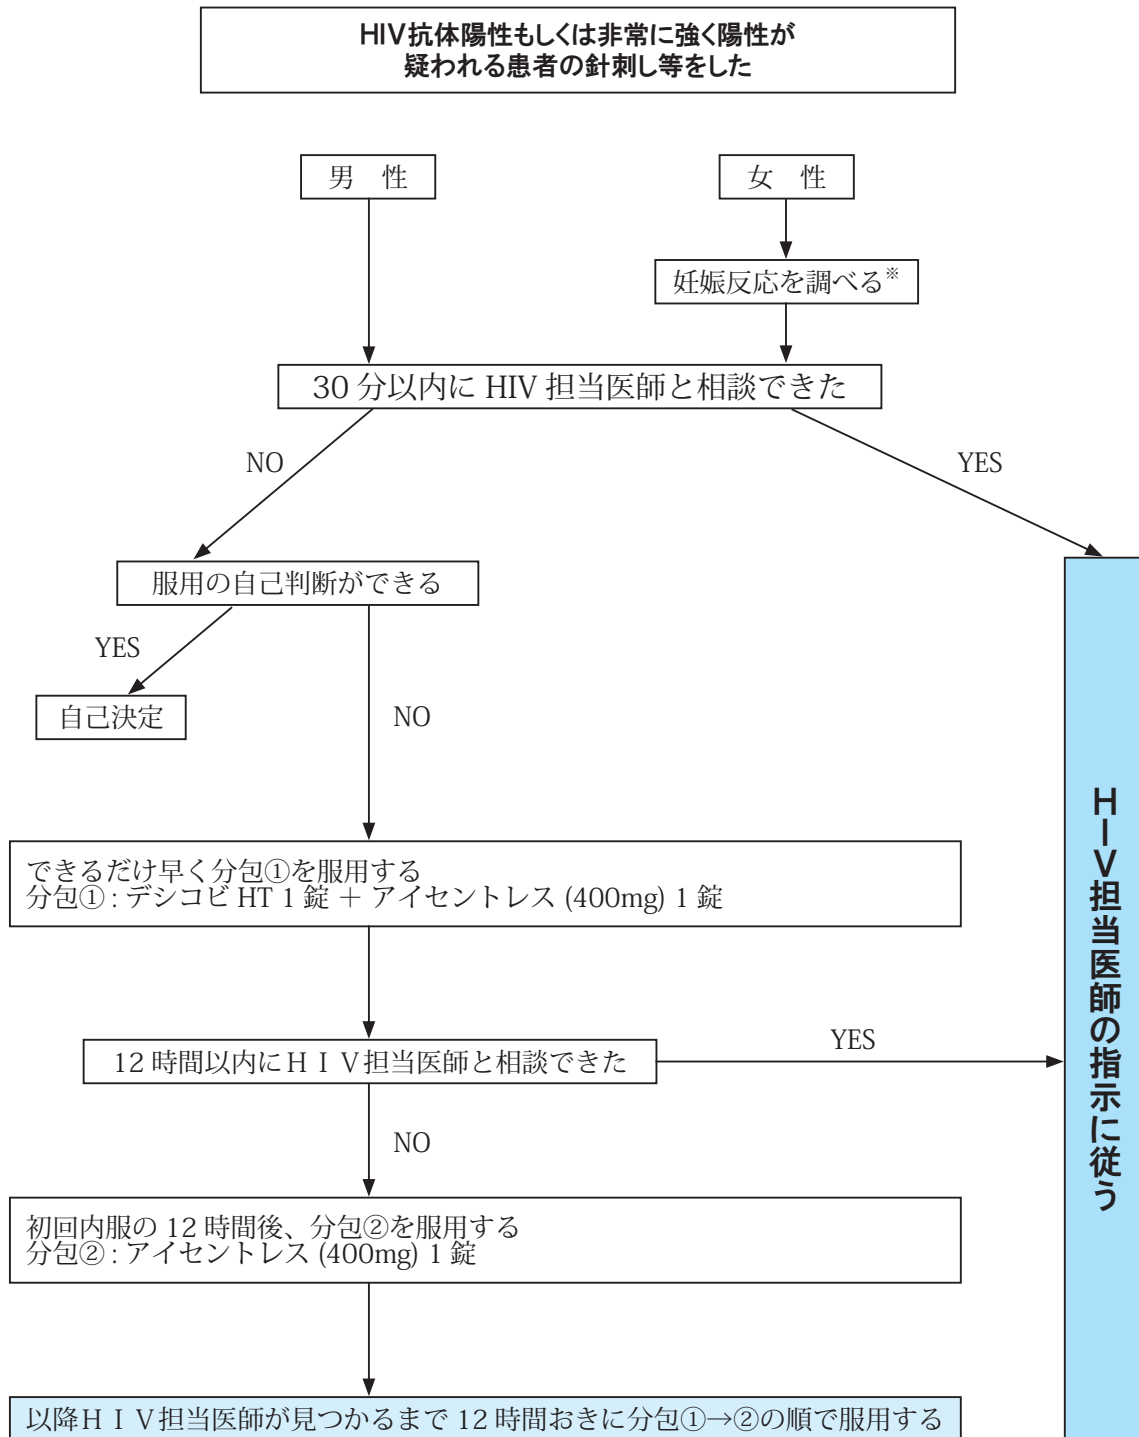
HIV抗体陽性もしくは非常に強く陽性が疑われる患者の針刺し等をした

男　性

女　性

妊娠反応を調べる※

30 分以内に HIV 担当医師と相談できた

NO

YES

服用の自己判断ができる

YES

自己決定

NO

できるだけ早く分包①を服用する
分包①：デシコビ HT 1 錠 ＋ アイセントレス (400mg) 1 錠

12 時間以内にＨＩＶ担当医師と相談できた

YES

NO

初回内服の 12 時間後、分包②を服用する
分包②：アイセントレス (400mg) 1 錠

以降ＨＩＶ担当医師が見つかるまで 12 時間おきに分包①→②の順で服用する

ＨＩＶ担当医師の指示に従う